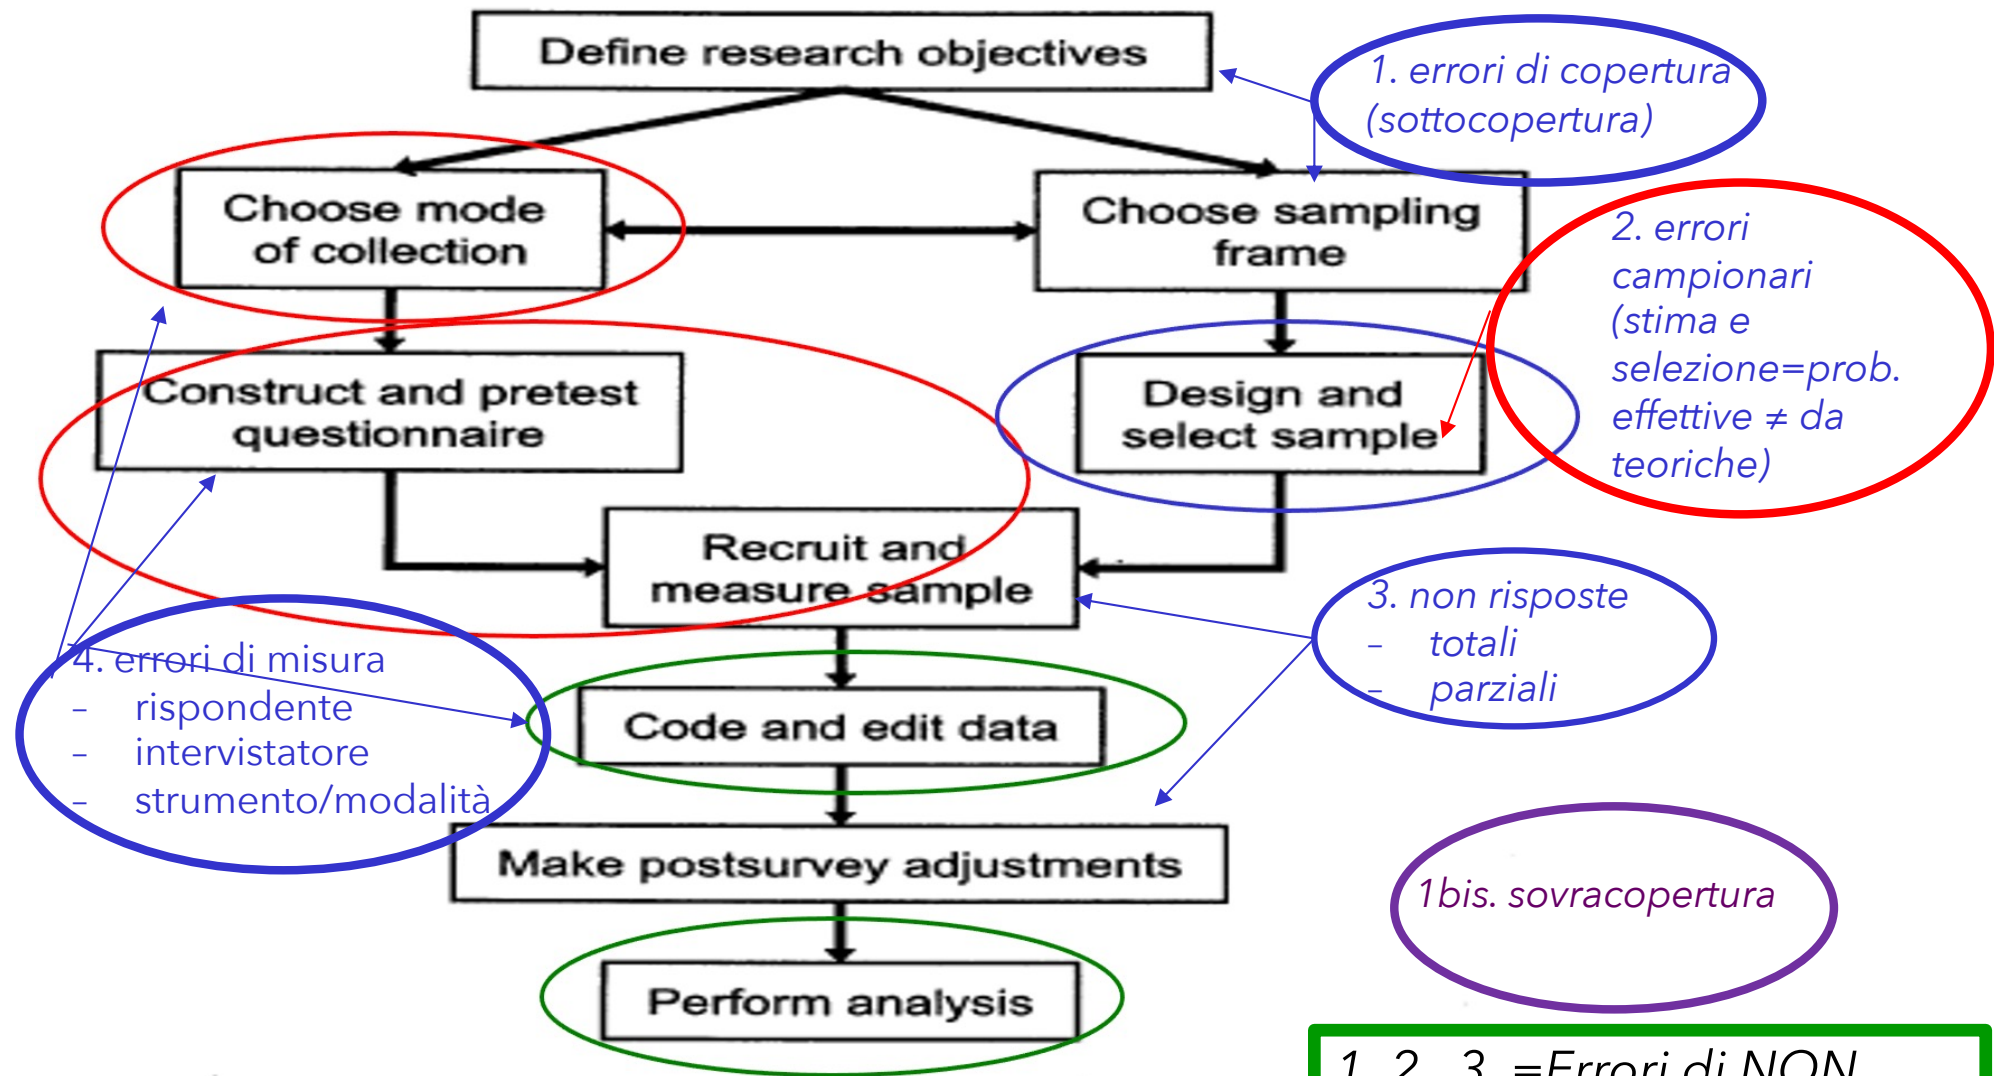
Define research objectives

1. errori di copertura (sottocopertura)

Choose mode of collection

Choose sampling frame

2. errori campionari (stima e selezione=prob. effettive ≠ da teoriche)

Construct and pretest questionnaire

Design and select sample

Recruit and measure sample

3. non risposte
- totali
- parziali

4. errori di misura
- rispondente
- intervistatore
- strumento/modalità

Code and edit data

Make postsurvey adjustments

1bis. sovracopertura

Perform analysis

1, 2, 3 =Errori di NON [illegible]